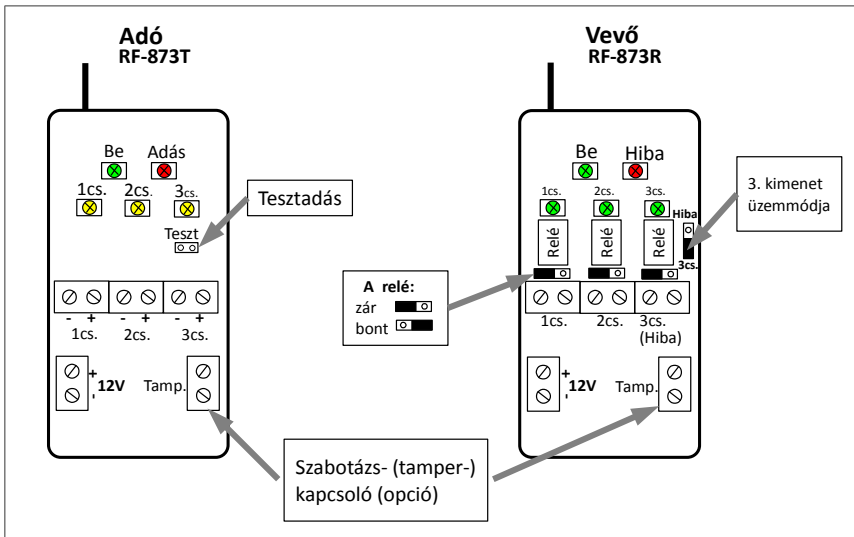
Adó
RF-873T

Be
Adás
1cs.
2cs.
3cs.
Tesztadás
Teszt
- +
- +
- +
1cs.
2cs.
3cs.
+
-
12V
Tamp.

Vevő
RF-873R

Be
Hiba
1cs.
2cs.
3cs.
Relé
Relé
Relé
Hiba
3cs.
3. kimenet üzemmódja
A relé:
zár
bont
1cs.
2cs.
3cs. (Hiba)
+
-
12V
Tamp.

Szabotázs- (tamper-) kapcsoló (opció)